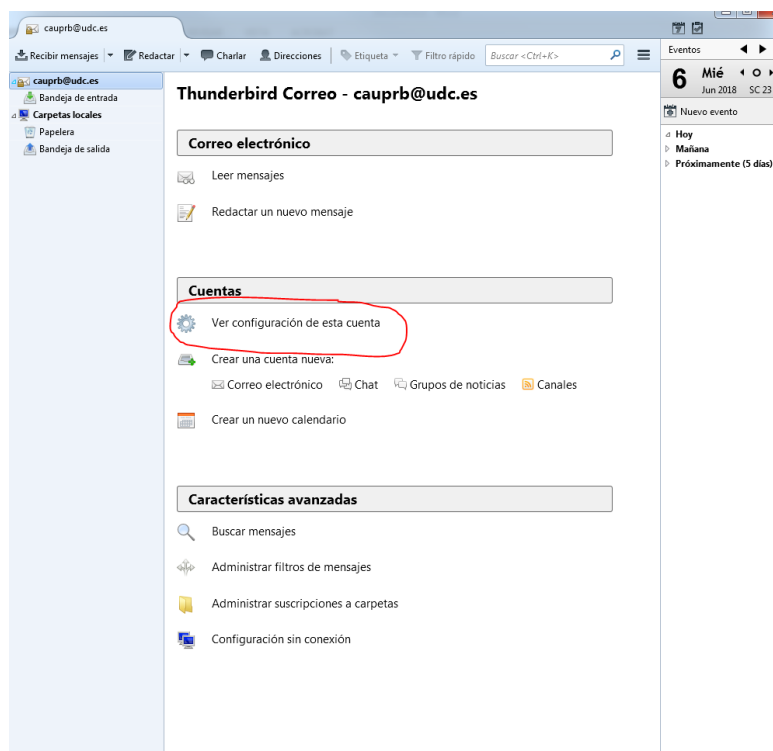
cauprb@udc.es

Recibir mensajes | Redactar | Charlar | Direcciones | Etiqueta | Filtro rápido | Buscar <Ctrl+K>

Eventos

6 Mié
Jun 2018 SC 23

Nuevo evento

Hoy
Mañana
Próximamente (5 días)

cauprb@udc.es
Bandeja de entrada
Carpetas locales
Papelera
Bandeja de salida

Thunderbird Correo - cauprb@udc.es

Correo electrónico

Leer mensajes

Redactar un nuevo mensaje

Cuentas

Ver configuración de esta cuenta

Crear una cuenta nueva:

Correo electrónico Chat Grupos de noticias Canales

Crear un nuevo calendario

Características avanzadas

Buscar mensajes

Administrar filtros de mensajes

Administrar suscripciones a carpetas

Configuración sin conexión